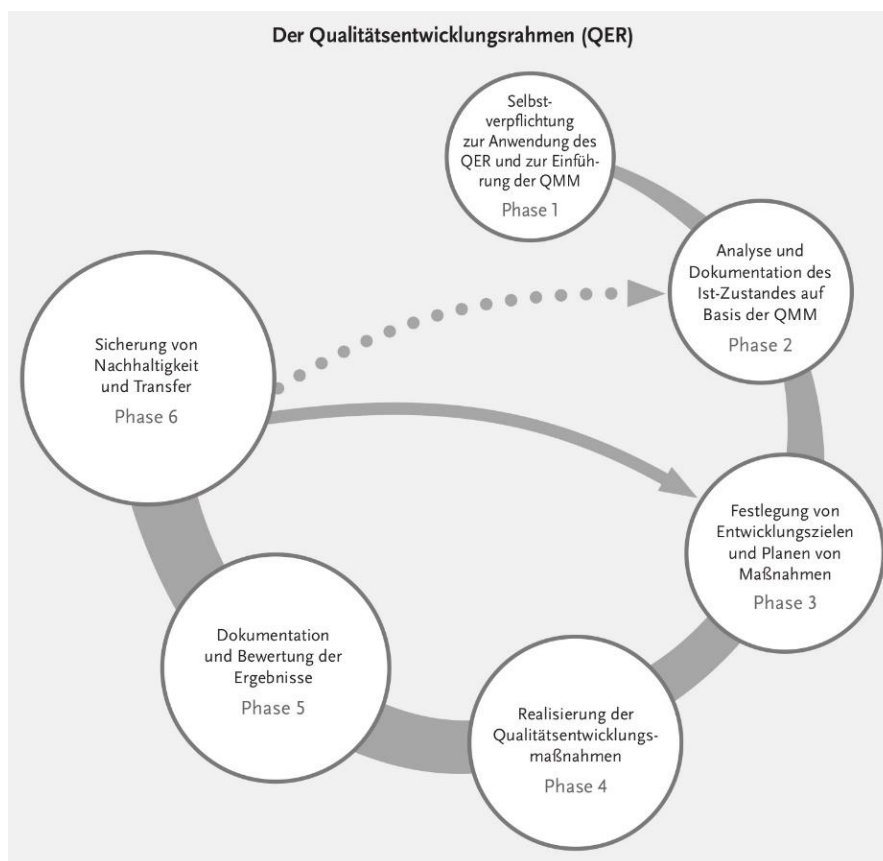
Der Qualitätsentwicklungsrahmen (QER)

Selbstverpflichtung zur Anwendung des QER und zur Einführung der QMM
Phase 1

Analyse und Dokumentation des Ist-Zustandes auf Basis der QMM
Phase 2

Sicherung von Nachhaltigkeit und Transfer
Phase 6

Festlegung von Entwicklungszielen und Planen von Maßnahmen
Phase 3

Dokumentation und Bewertung der Ergebnisse
Phase 5

Realisierung der Qualitätsentwicklungsmaßnahmen
Phase 4